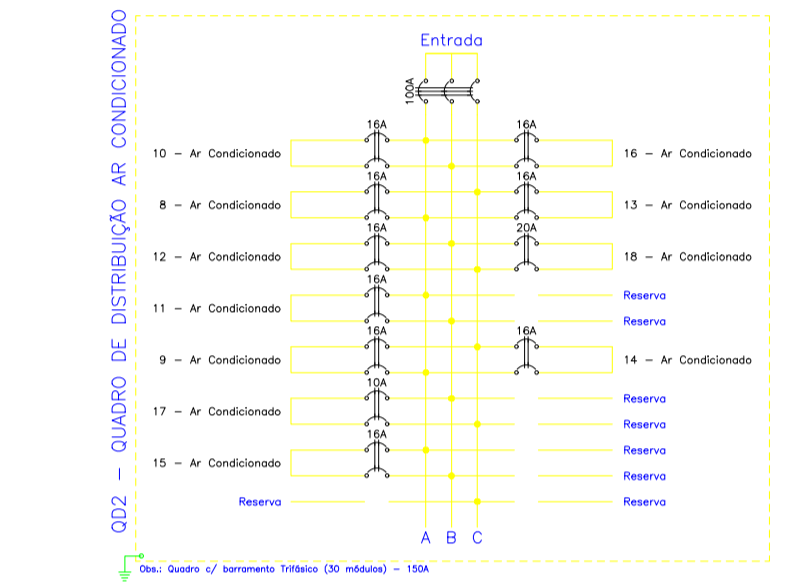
QD2 — QUADRO DE DISTRIBUIÇÃO AR CONDICIONADO

Entrada

100A

16A
10 - Ar Condicionado
16A
16 - Ar Condicionado

16A
8 - Ar Condicionado
16A
13 - Ar Condicionado

16A
12 - Ar Condicionado
20A
18 - Ar Condicionado

16A
11 - Ar Condicionado
Reserva
Reserva

16A
9 - Ar Condicionado
16A
14 - Ar Condicionado

10A
17 - Ar Condicionado
Reserva
Reserva

16A
15 - Ar Condicionado
Reserva
Reserva

Reserva
Reserva

A B C

Obs.: Quadro c/ barramento Trifásico (30 módulos) - 150A